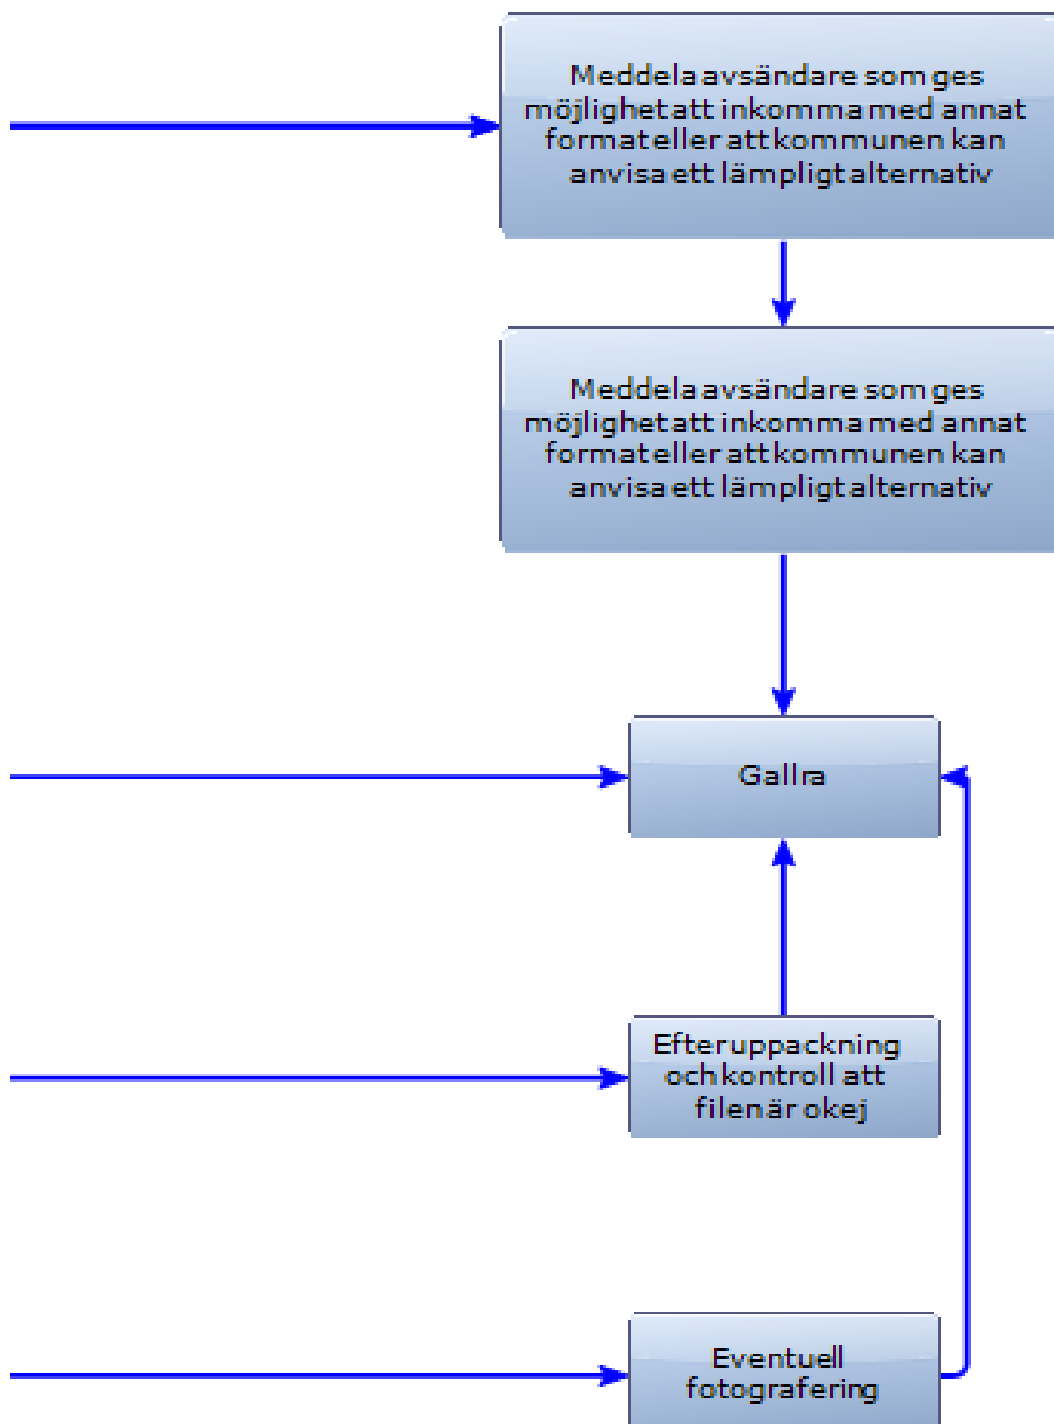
Meddela avsändare som ges möjlighet att inkomma med annat format eller att kommunen kan anvisa ett lämpligt alternativ

Meddela avsändare som ges möjlighet att inkomma med annat format eller att kommunen kan anvisa ett lämpligt alternativ

Gallra

Efter uppackning och kontroll att filen är okej

Eventuell fotografering